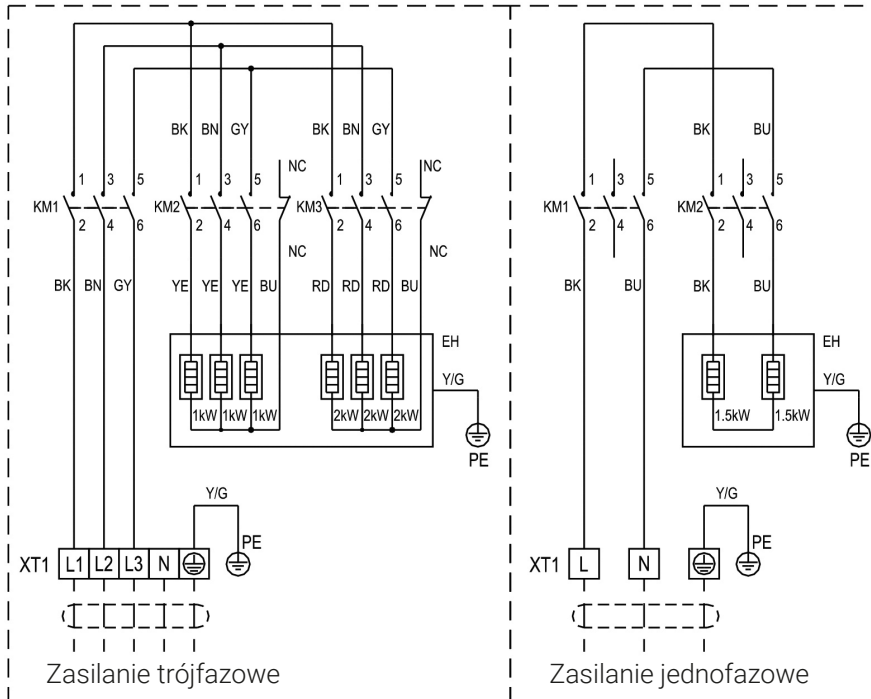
BK BN GY BK BN GY

1 3 5 NC 1 3 5 NC 1 3 5 NC

KM1 2 4 6 KM2 2 4 6 KM3 2 4 6

NC NC

BK BN GY YE YE YE BU RD RD RD BU

EH

Y/G

1kW 1kW 1kW 2kW 2kW 2kW

PE

Y/G

PE

XT1 L1 L2 L3 N

Zasilanie trójfazowe

BK BU

1 3 5 1 3 5

KM1 2 4 6 KM2 2 4 6

BK BU BK BU

EH

Y/G

1.5kW 1.5kW

PE

Y/G

PE

XT1 L N

Zasilanie jednofazowe